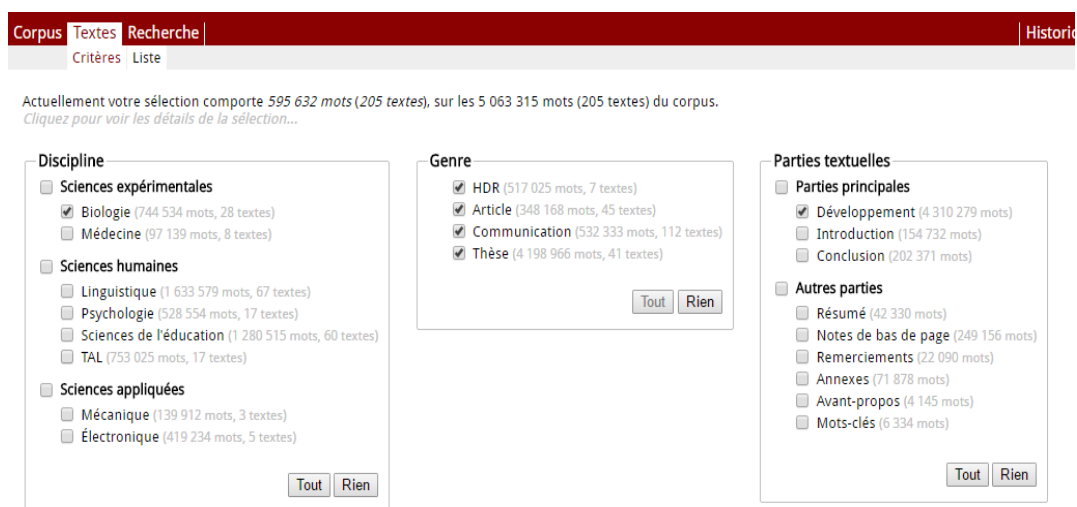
Corpus Textes Recherche Historiq

Critères Liste

Actuellement votre sélection comporte *595 632 mots* (*205 textes*), sur les 5 063 315 mots (205 textes) du corpus.
*Cliquez pour voir les détails de la sélection...*

Discipline
Sciences expérimentales
Biologie (744 534 mots, 28 textes)
Médecine (97 139 mots, 8 textes)
Sciences humaines
Linguistique (1 633 579 mots, 67 textes)
Psychologie (528 554 mots, 17 textes)
Sciences de l'éducation (1 280 515 mots, 60 textes)
TAL (753 025 mots, 17 textes)
Sciences appliquées
Mécanique (139 912 mots, 3 textes)
Électronique (419 234 mots, 5 textes)
Tout Rien

Genre
HDR (517 025 mots, 7 textes)
Article (348 168 mots, 45 textes)
Communication (532 333 mots, 112 textes)
Thèse (4 198 966 mots, 41 textes)
Tout Rien

Parties textuelles
Parties principales
Développement (4 310 279 mots)
Introduction (154 732 mots)
Conclusion (202 371 mots)
Autres parties
Résumé (42 330 mots)
Notes de bas de page (249 156 mots)
Remerciements (22 090 mots)
Annexes (71 878 mots)
Avant-propos (4 145 mots)
Mots-clés (6 334 mots)
Tout Rien